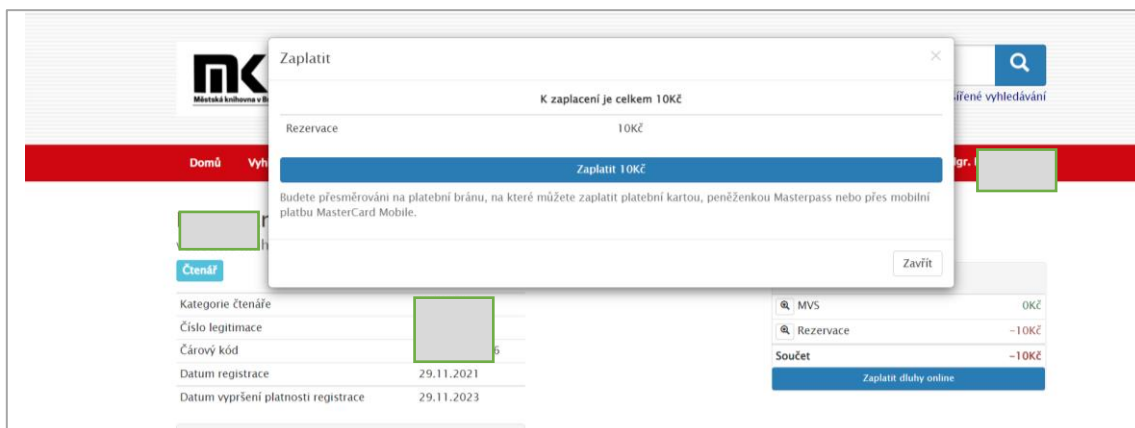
Městská knihovna v B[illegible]

Domů Vyh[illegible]

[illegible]ířené vyhledávání

gr. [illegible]

Zaplatit

×

K zaplacení je celkem 10Kč

| Rezervace | 10Kč |
|---|---|

Zaplatit 10Kč

Budete přesměrováni na platební bránu, na které můžete zaplatit platební kartou, peněženkou Masterpass nebo přes mobilní platbu MasterCard Mobile.

Zavřít

Čtenář

| Kategorie čtenáře | |
|---|---|
| Číslo legitimace | |
| Čárový kód | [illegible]6 |
| Datum registrace | 29.11.2021 |
| Datum vypršení platnosti registrace | 29.11.2023 |

| MVS | 0Kč |
|---|---|
| Rezervace | -10Kč |
| Součet | -10Kč |

Zaplatit dluhy online